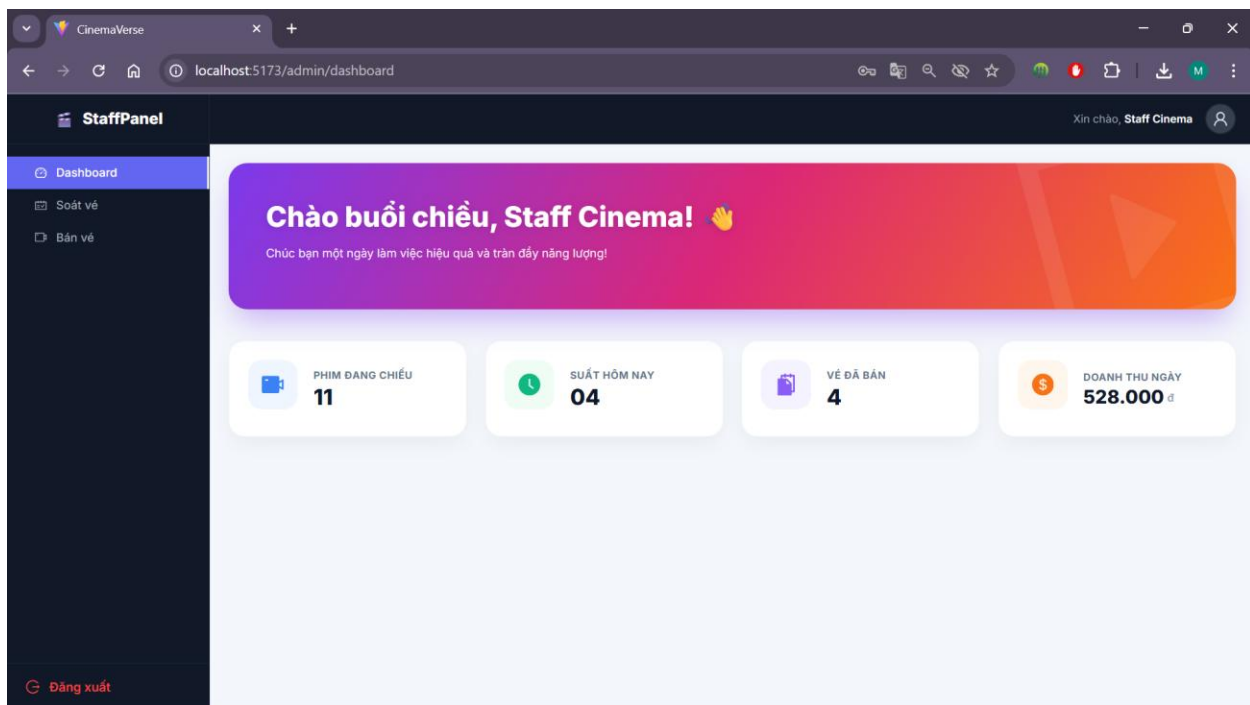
CinemaVerse

localhost:5173/admin/dashboard

M

StaffPanel

Xin chào, Staff Cinema

Dashboard
Soát vé
Bán vé

Chào buổi chiều, Staff Cinema! 👋

Chúc bạn một ngày làm việc hiệu quả và tràn đầy năng lượng!

PHIM ĐANG CHIẾU
11

SUẤT HÔM NAY
04

VÉ ĐÃ BÁN
4

DOANH THU NGÀY
528.000 đ

Đăng xuất